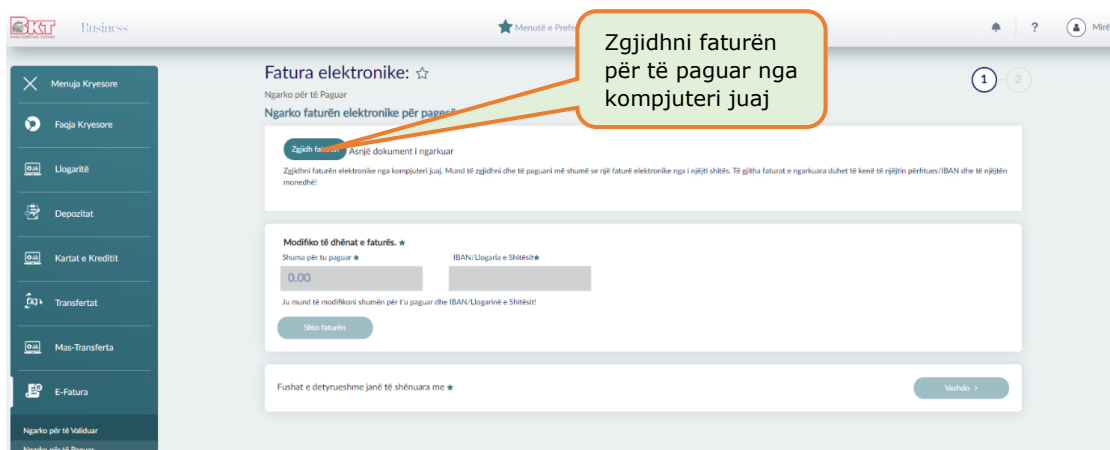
BKT
Business
Menutë e Prefe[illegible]
?
Mirë

Zgjidhni faturën për të paguar nga kompjuteri juaj

Menuja Kryesore
Faqja Kryesore
Llogaritë
Depozitat
Kartat e Kreditit
Transfertat
Mas-Transferta
E-Fatura
Ngarko për të Validuar
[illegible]

Fatura elektronike: ☆
Ngarko për të Paguar
Ngarko faturën elektronike për pagesë

1 2

Zgjidh faturën Asnjë dokument i ngarkuar
Zgjidhni faturën elektronike nga kompjuteri juaj. Mund të zgjidhni dhe të paguani më shumë se një faturë elektronike nga i njëjti shitës. Të gjitha faturat e ngarkuara duhet të kenë të njëjtin përfitues/IBAN dhe të njëjtën monedhë!

Modifiko të dhënat e faturës. *
Shuma për tu paguar *
0.00
IBAN/Llogaria e Shitësit*
Ju mund të modifikoni shumën për t'u paguar dhe IBAN/Llogarinë e Shitësit!
Shto faturën

Fushat e detyrueshme janë të shënuara me *
Vazhdo ›